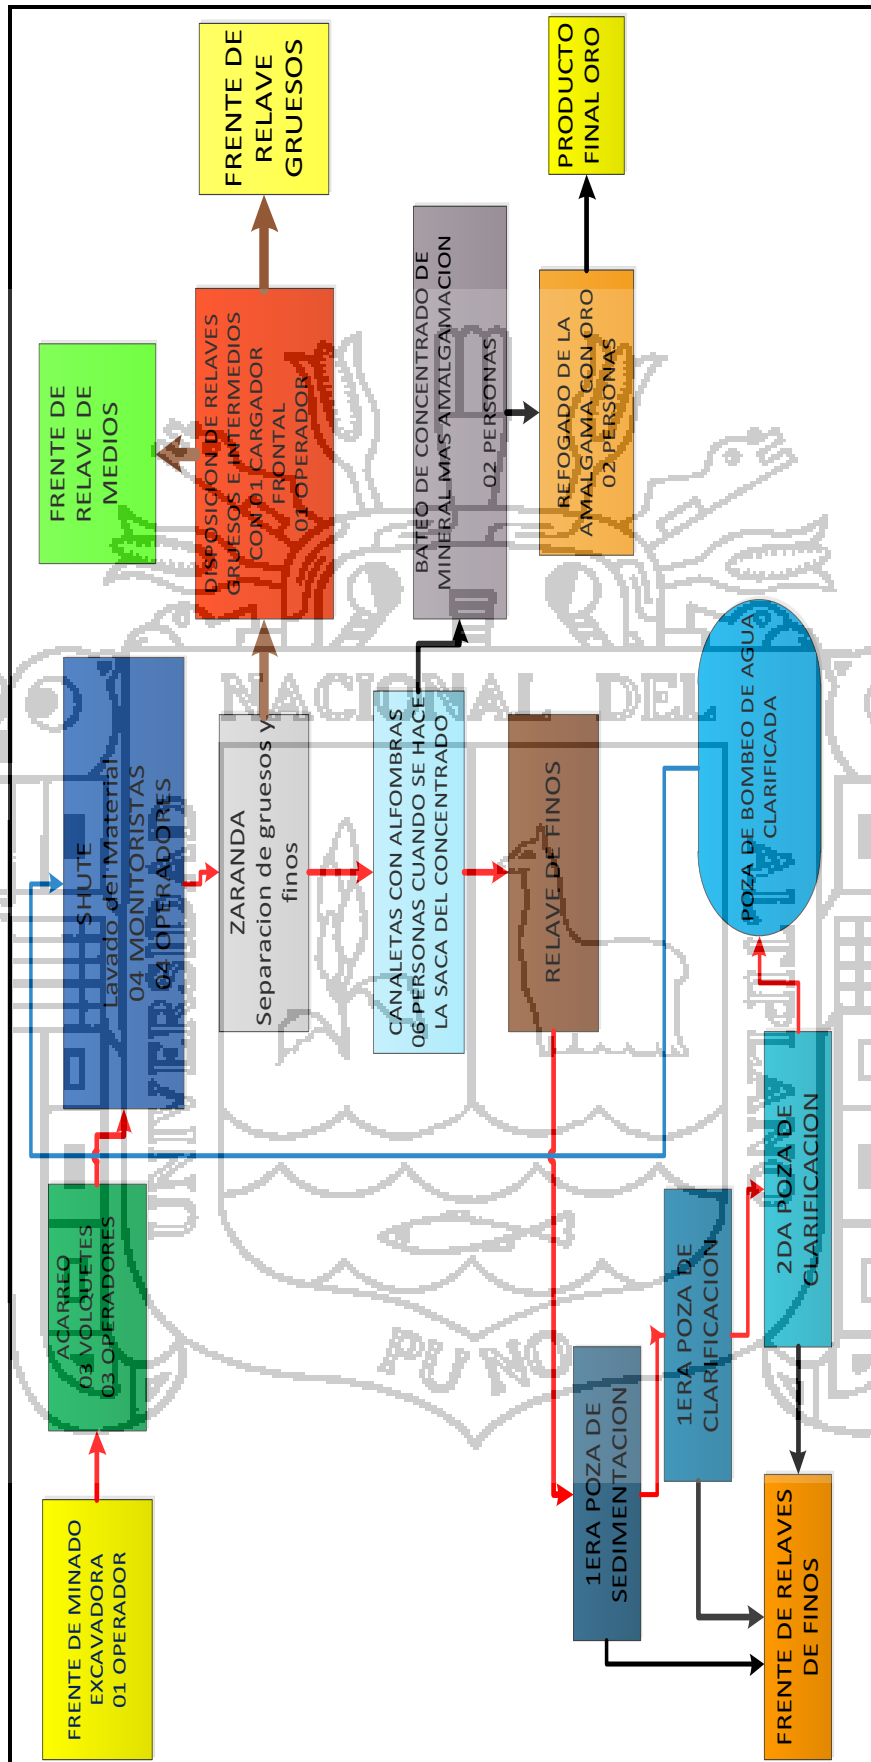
FRENTE DE MINADO
EXCAVADORA
01 OPERADOR

ACARREO
03 VOLQUETES
03 OPERADORES

SHUTE
Lavado del Material
04 MONITORISTAS
04 OPERADORES

ZARANDA
Separacion de gruesos y finos

CANALETAS CON ALFOMBRAS
06 PERSONAS CUANDO SE HACE LA SACA DEL CONCENTRADO

RELAVE DE FINOS

DISPOSICION DE RELAVES GRUESOS E INTERMEDIOS CON 01 CARGADOR FRONTAL
01 OPERADOR

FRENTE DE RELAVE DE MEDIOS

FRENTE DE RELAVE GRUESOS

BATEO DE CONCENTRADO DE MINERAL MAS AMALGAMACION
02 PERSONAS

REFOGADO DE LA AMALGAMA CON ORO
02 PERSONAS

PRODUCTO FINAL ORO

POZA DE BOMBEO DE AGUA CLARIFICADA

1ERA POZA DE SEDIMENTACION

1ERA POZA DE CLARIFICACION

2DA POZA DE CLARIFICACION

FRENTE DE RELAVES DE FINOS

NACIONAL DEL
PUNO